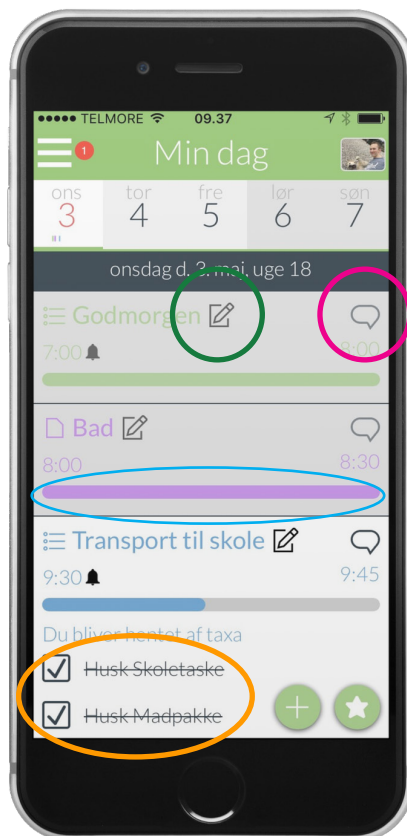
●●●●● TELMORE 09.37

1

Min dag

ons
3

tor
4

fre
5

lør
6

søn
7

onsdag d. 3. maj, uge 18

Godmorgen

7:00

8:00

Bad

8:00

8:30

Transport til skole

9:30

9:45

Du bliver hentet af taxa

~~Husk Skoletaske~~

~~Husk Madpakke~~